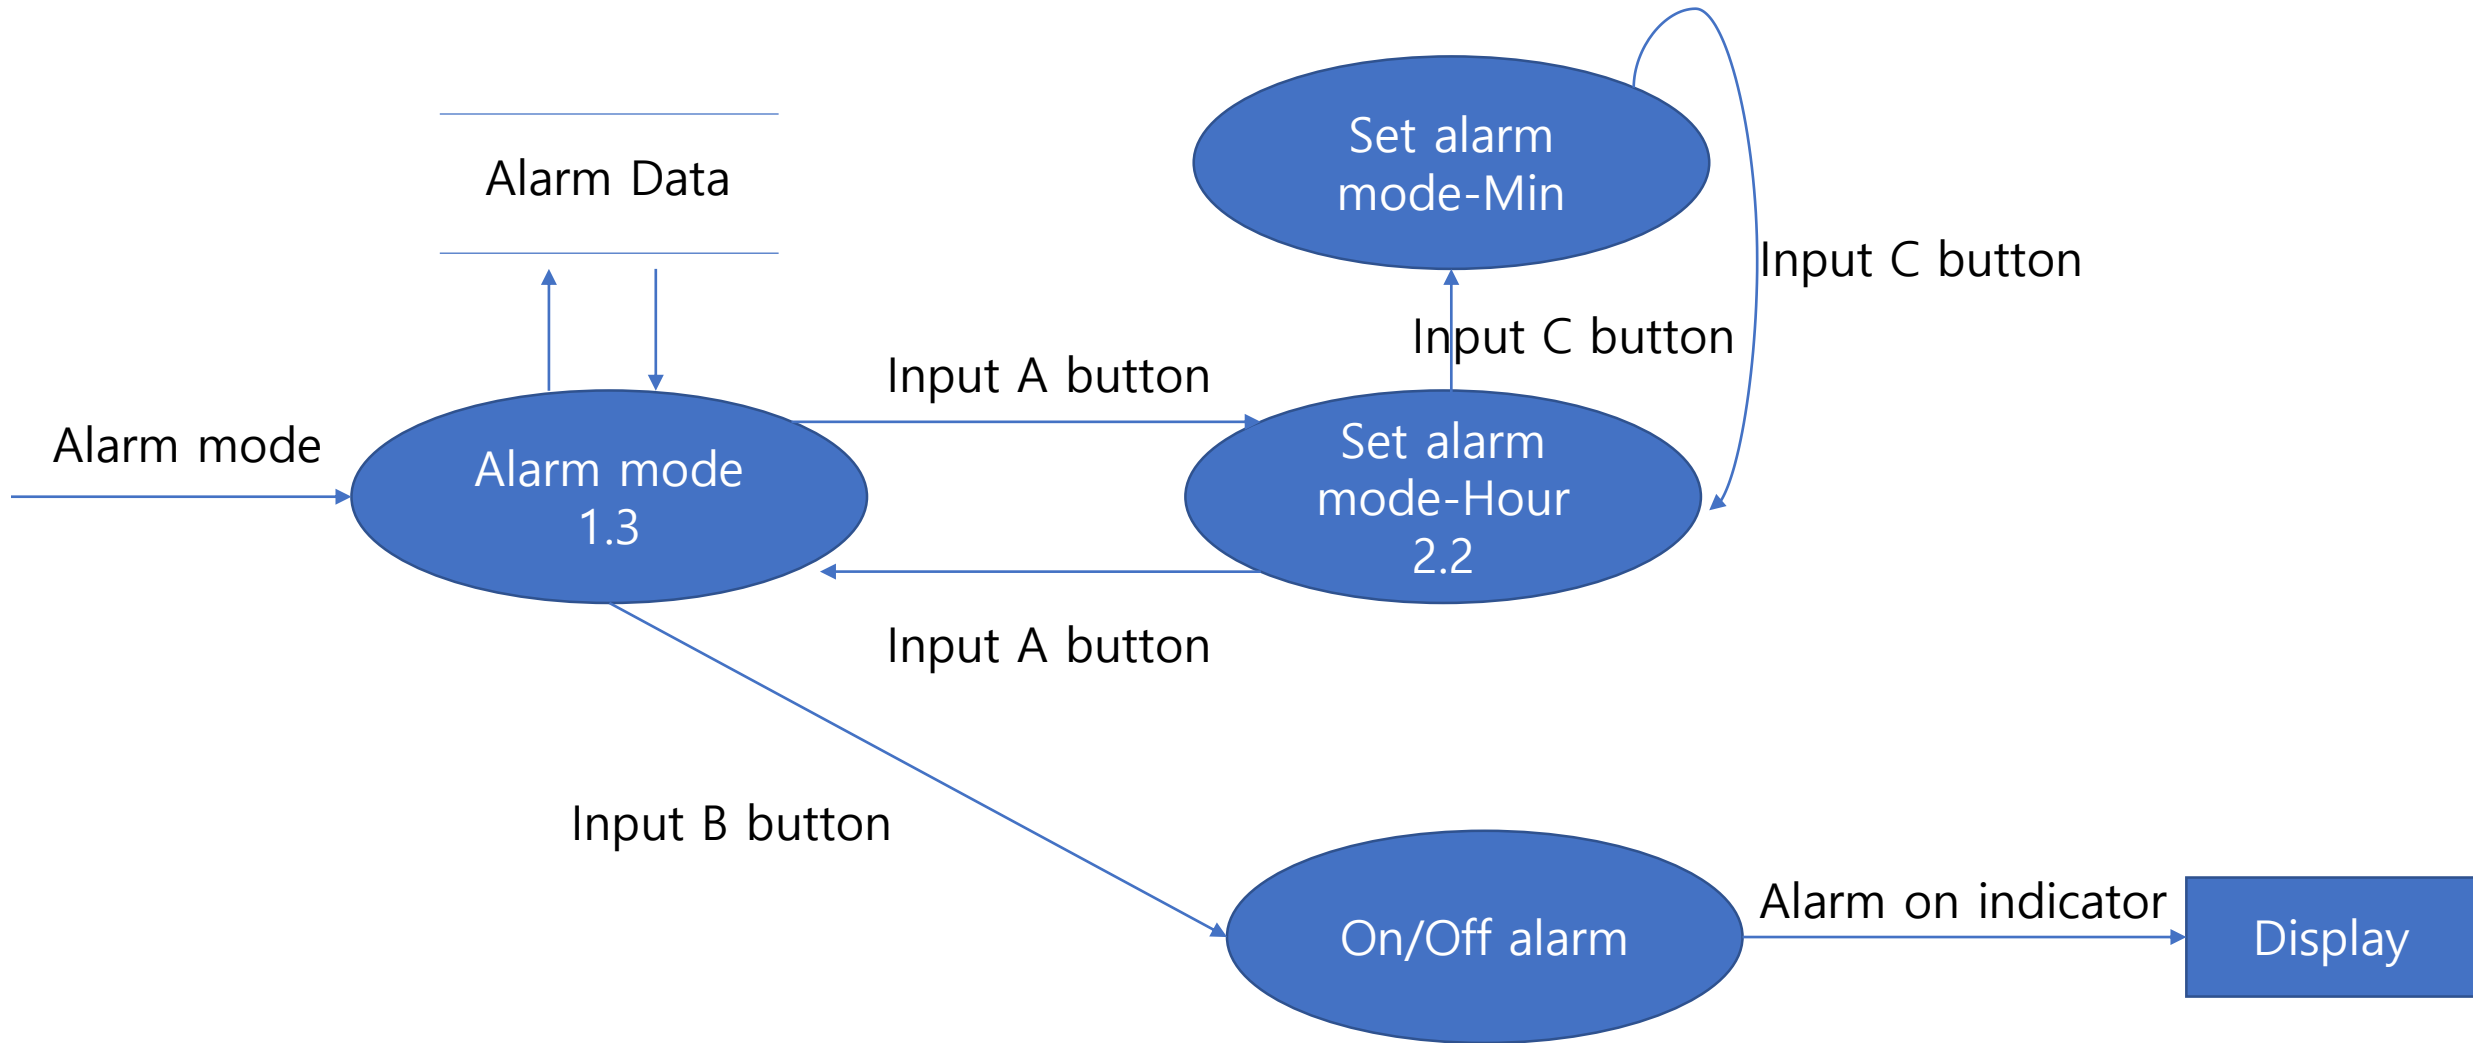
Alarm Data

Set alarm mode-Min

Input C button

Input C button

Input A button

Alarm mode

Alarm mode 1.3

Set alarm mode-Hour 2.2

Input A button

Input B button

On/Off alarm

Alarm on indicator

Display